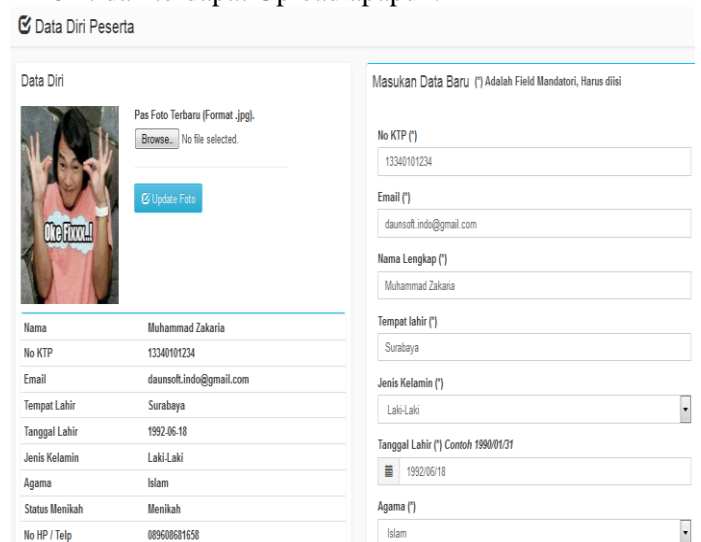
Data Diri Peserta

Data Diri

Pas Foto Terbaru (Format .jpg).

Browse... No file selected.

Update Foto

Oke Fixxx..!

| Nama | Muhammad Zakaria |
|---|---|
| No KTP | 13340101234 |
| Email | daunsoft.indo@gmail.com |
| Tempat Lahir | Surabaya |
| Tanggal Lahir | 1992-06-18 |
| Jenis Kelamin | Laki-Laki |
| Agama | Islam |
| Status Menikah | Menikah |
| No HP / Telp | 089608681658 |

Masukan Data Baru (*) Adalah Field Mandatori, Harus diisi

No KTP (*)
13340101234

Email (*)
daunsoft.indo@gmail.com

Nama Lengkap (*)
Muhammad Zakaria

Tempat lahir (*)
Surabaya

Jenis Kelamin (*)
Laki-Laki

Tanggal Lahir (*) Contoh 1990/01/31
1992/06/18

Agama (*)
Islam